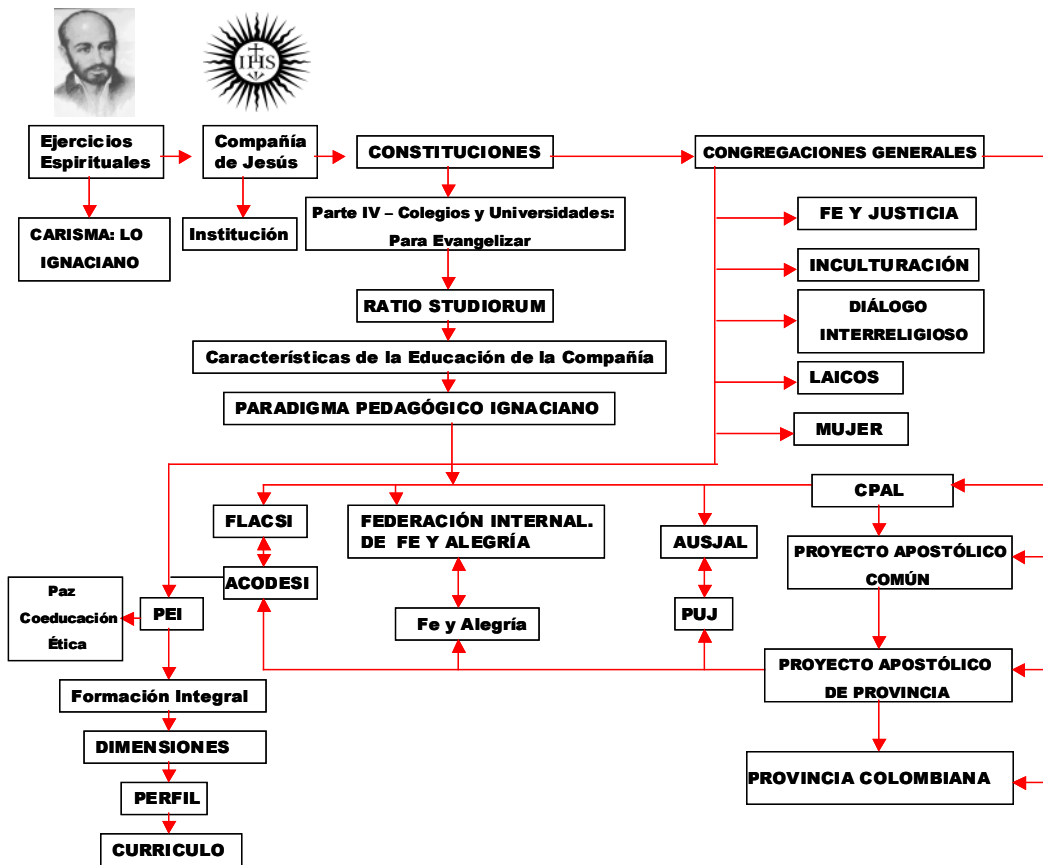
IHS

Ejercicios Espirituales

Compañía de Jesús

CONSTITUCIONES

CONGREGACIONES GENERALES

CARISMA: LO IGNACIANO

Institución

Parte IV – Colegios y Universidades: Para Evangelizar

FE Y JUSTICIA

INCULTURACIÓN

DIÁLOGO INTERRELIGIOSO

RATIO STUDIORUM

Características de la Educación de la Compañía

LAICOS

PARADIGMA PEDAGÓGICO IGNACIANO

MUJER

CPAL

FLACSI

FEDERACIÓN INTERNAL. DE FE Y ALEGRÍA

AUSJAL

PROYECTO APOSTÓLICO COMÚN

ACODESI

Paz Coeducación Ética

PEI

Fe y Alegría

PUJ

PROYECTO APOSTÓLICO DE PROVINCIA

Formación Integral

DIMENSIONES

PROVINCIA COLOMBIANA

PERFIL

CURRICULO